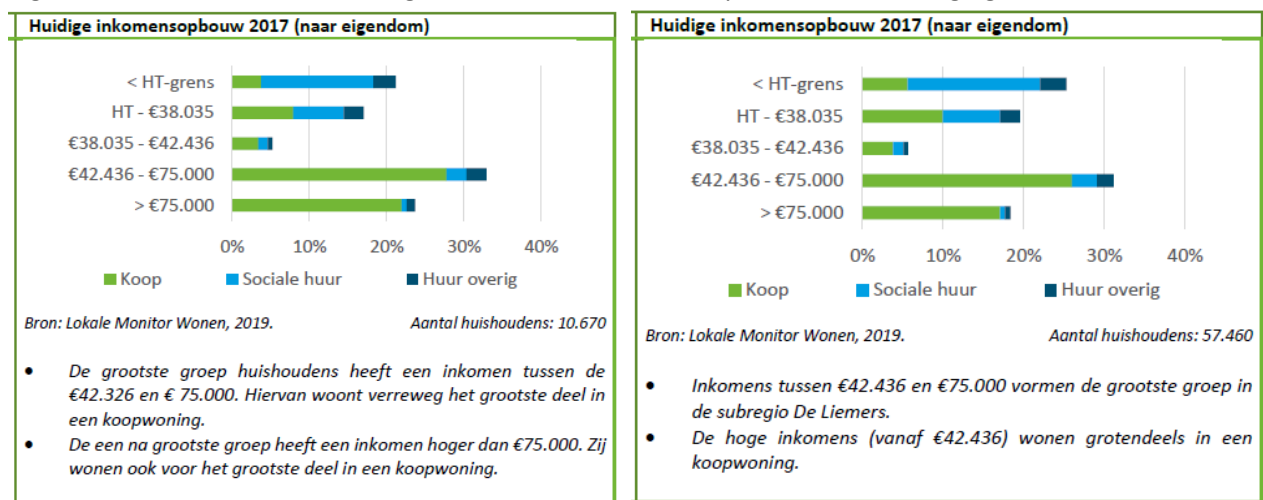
Huidige inkomensopbouw 2017 (naar eigendom)

< HT-grens
HT - €38.035
€38.035 - €42.436
€42.436 - €75.000
> €75.000

0% 10% 20% 30% 40%

Koop Sociale huur Huur overig

Bron: Lokale Monitor Wonen, 2019.

Aantal huishoudens: 10.670

- De grootste groep huishoudens heeft een inkomen tussen de €42.326 en € 75.000. Hiervan woont verreweg het grootste deel in een koopwoning.
- De een na grootste groep heeft een inkomen hoger dan €75.000. Zij wonen ook voor het grootste deel in een koopwoning.

Huidige inkomensopbouw 2017 (naar eigendom)

< HT-grens
HT - €38.035
€38.035 - €42.436
€42.436 - €75.000
> €75.000

0% 10% 20% 30% 40%

Koop Sociale huur Huur overig

Bron: Lokale Monitor Wonen, 2019.

Aantal huishoudens: 57.460

- Inkomens tussen €42.436 en €75.000 vormen de grootste groep in de subregio De Liemers.
- De hoge inkomens (vanaf €42.436) wonen grotendeels in een koopwoning.